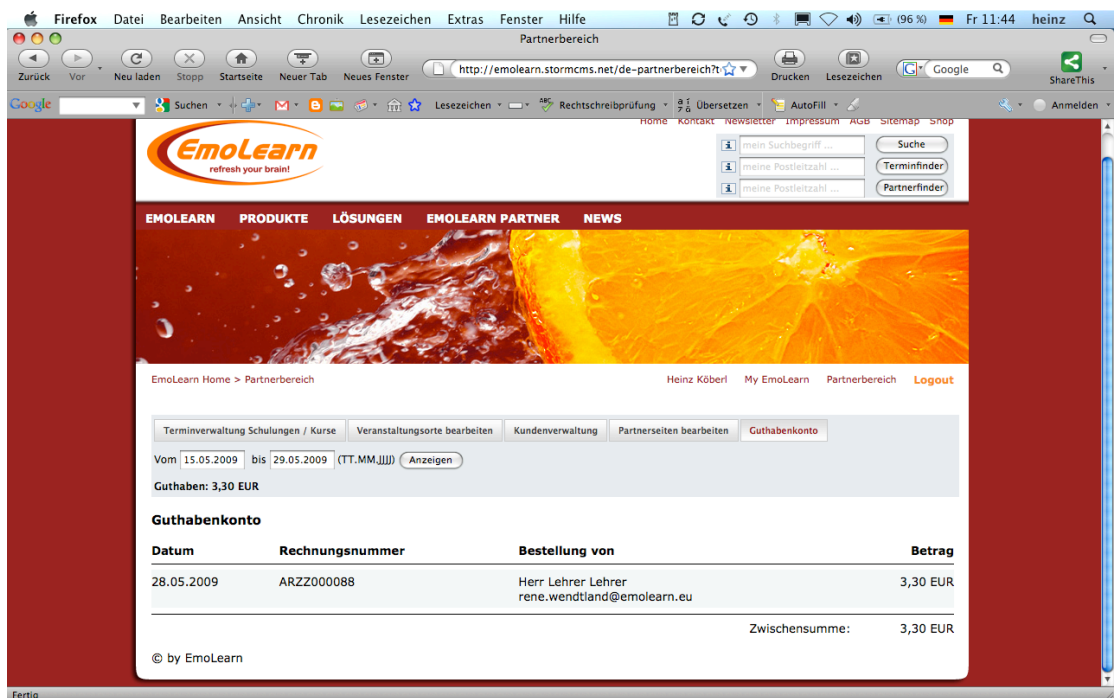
Firefox Datei Bearbeiten Ansicht Chronik Lesezeichen Extras Fenster Hilfe (96 %) Fr 11:44 heinz

Partnerbereich

Zurück Vor Neu laden Stopp Startseite Neuer Tab Neues Fenster http://emolearn.stormcms.net/de-partnerbereich?t Drucken Lesezeichen Google ShareThis

Google Suchen Lesezeichen Rechtschreibprüfung Übersetzen AutoFill Anmelden

Home Kontakt Newsletter Impressum AGB Sitemap Shop

EmoLearn refresh your brain!

mein Suchbegriff ... Suche
meine Postleitzahl ... Terminfinder
meine Postleitzahl ... Partnerfinder

EMOLEARN PRODUKTE LÖSUNGEN EMOLEARN PARTNER NEWS

EmoLearn Home > Partnerbereich

Heinz Köberl My EmoLearn Partnerbereich Logout

Terminverwaltung Schulungen / Kurse | Veranstaltungsorte bearbeiten | Kundenverwaltung | Partnerseiten bearbeiten | Guthabenkonto

Vom 15.05.2009 bis 29.05.2009 (TT.MM.JJJJ) Anzeigen

Guthaben: 3,30 EUR

Guthabenkonto

| Datum | Rechnungsnummer | Bestellung von | Betrag |
|---|---|---|---|
| 28.05.2009 | ARZZ000088 | Herr Lehrer Lehrer rene.wendtland@emolearn.eu | 3,30 EUR |
| | | Zwischensumme: | 3,30 EUR |

© by EmoLearn

Fertig